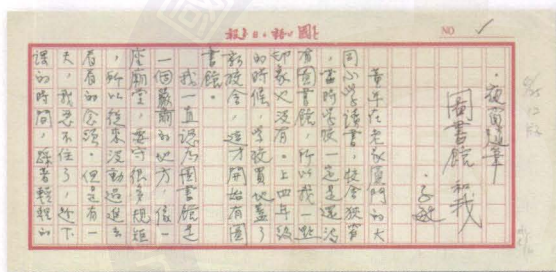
報小・國

NO ✓

•被圖選拿

圖書館和我

•子欣

童年在老家廈門的大同小學讀書,從來沒聽說學校有圖書館,所以我一點印象也沒有。上四年級的時候,我就買了一盞手電筒,放在被窩,在被窩看書,這才開始有圖書館。

我一直以為圖書館是一個嚴肅的地方,很一座殿堂,要守很多規矩,所以從來沒進去看看和參觀。但是有一天,我忍不住了,趁下課的時候,踮著輕輕的